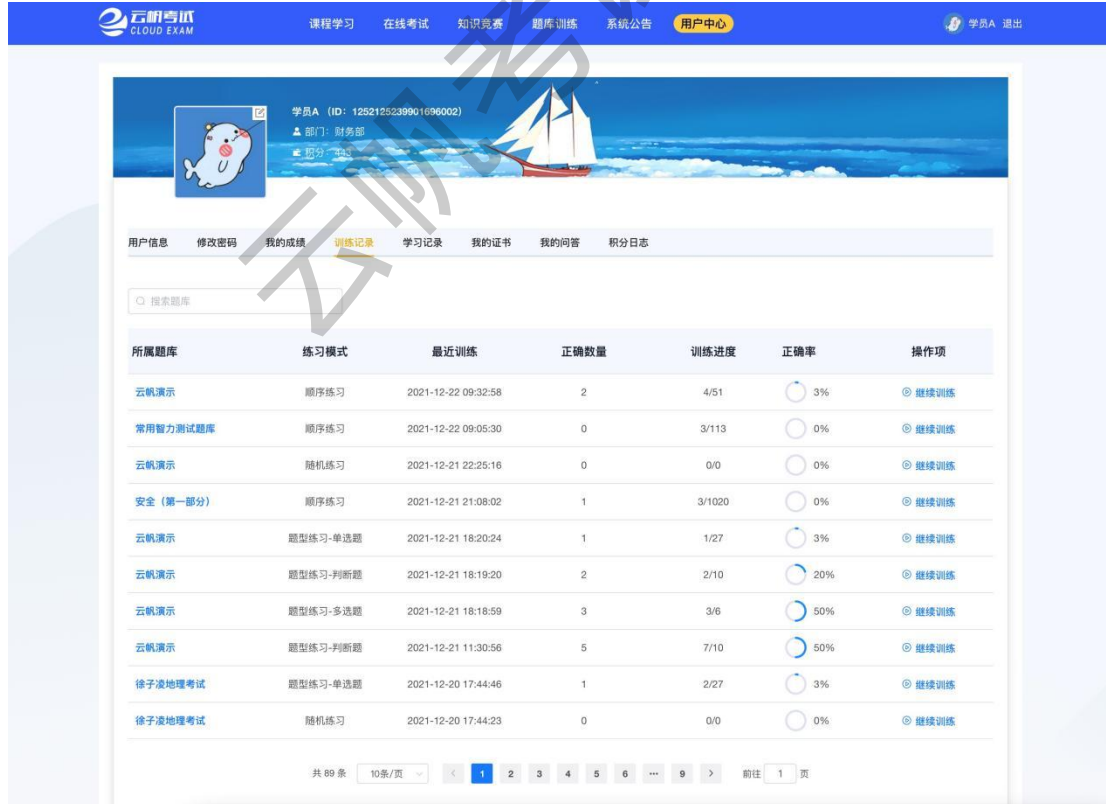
云帆考试
CLOUD EXAM

课程学习 在线考试 知识竞赛 题库训练 系统公告 用户中心

学员A 退出

学员A (ID: 1252125239901696002)
部门: 财务部
积分: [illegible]

用户信息 修改密码 我的成绩 训练记录 学习记录 我的证书 我的问答 积分日志

搜索题库

| 所属题库 | 练习模式 | 最近训练 | 正确数量 | 训练进度 | 正确率 | 操作项 |
|---|---|---|---|---|---|---|
| 云帆演示 | 顺序练习 | 2021-12-22 09:32:58 | 2 | 4/51 | 3% | 继续训练 |
| 常用智力测试题库 | 顺序练习 | 2021-12-22 09:05:30 | 0 | 3/113 | 0% | 继续训练 |
| 云帆演示 | 随机练习 | 2021-12-21 22:25:16 | 0 | 0/0 | 0% | 继续训练 |
| 安全（第一部分） | 顺序练习 | 2021-12-21 21:08:02 | 1 | 3/1020 | 0% | 继续训练 |
| 云帆演示 | 题型练习-单选题 | 2021-12-21 18:20:24 | 1 | 1/27 | 3% | 继续训练 |
| 云帆演示 | 题型练习-判断题 | 2021-12-21 18:19:20 | 2 | 2/10 | 20% | 继续训练 |
| 云帆演示 | 题型练习-多选题 | 2021-12-21 18:18:59 | 3 | 3/6 | 50% | 继续训练 |
| 云帆演示 | 题型练习-判断题 | 2021-12-21 11:30:56 | 5 | 7/10 | 50% | 继续训练 |
| 徐子凌地理考试 | 题型练习-单选题 | 2021-12-20 17:44:46 | 1 | 2/27 | 3% | 继续训练 |
| 徐子凌地理考试 | 随机练习 | 2021-12-20 17:44:23 | 0 | 0/0 | 0% | 继续训练 |

共 89 条 10条/页 < 1 2 3 4 5 6 ··· 9 > 前往 1 页

云帆考试